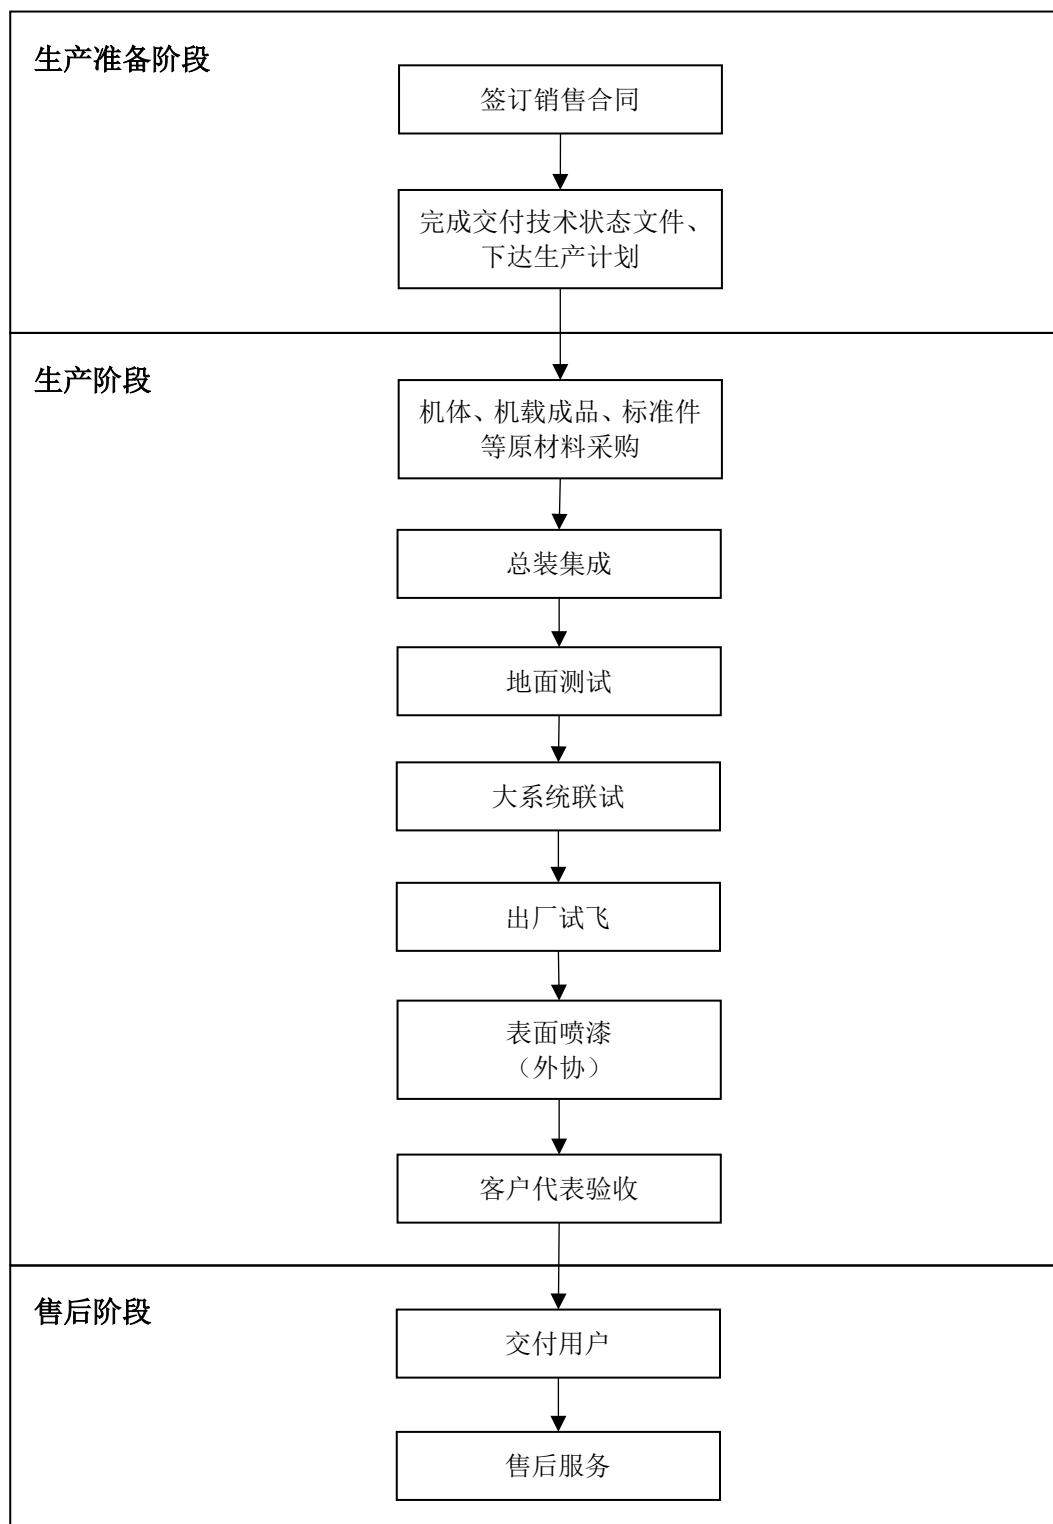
生产准备阶段

签订销售合同

完成交付技术状态文件、下达生产计划

生产阶段

机体、机载成品、标准件等原材料采购

总装集成

地面测试

大系统联试

出厂试飞

表面喷漆
（外协）

客户代表验收

售后阶段

交付用户

售后服务